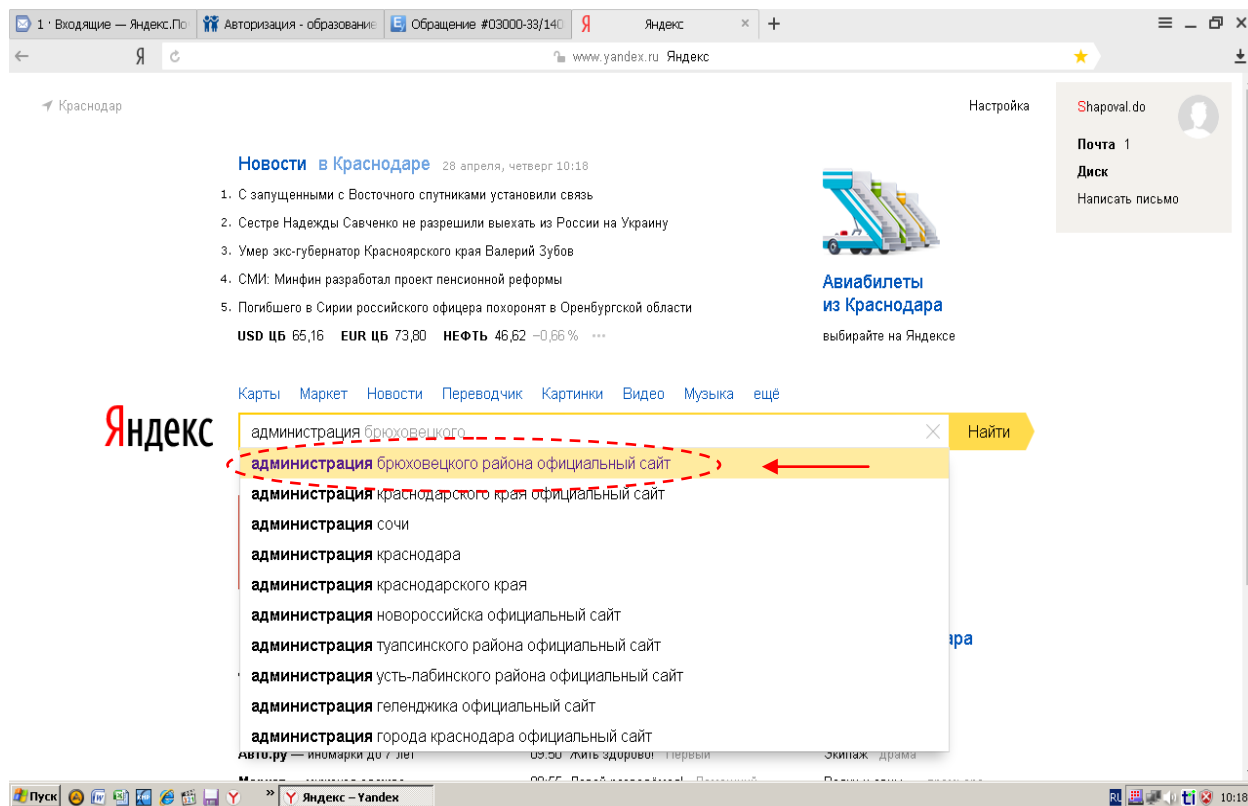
1 · Входящие — Яндекс.По | Авторизация - образование | Обращение #03000-33/140 | Яндекс ×

www.yandex.ru Яндекс

Краснодар

Настройка

Shapoval.do

Почта 1

Диск

Написать письмо

Новости в Краснодаре 28 апреля, четверг 10:18

1. С запущенными с Восточного спутниками установили связь
2. Сестре Надежды Савченко не разрешили выехать из России на Украину
3. Умер экс-губернатор Красноярского края Валерий Зубов
4. СМИ: Минфин разработал проект пенсионной реформы
5. Погибшего в Сирии российского офицера похоронят в Оренбургской области

USD ЦБ 65,16 EUR ЦБ 73,80 НЕФТЬ 46,62 −0,66 % ···

Авиабилеты из Краснодара

выбирайте на Яндексе

Карты Маркет Новости Переводчик Картинки Видео Музыка ещё

Яндекс

администрация брюховецкого

Найти

администрация брюховецкого района официальный сайт
администрация краснодарского края официальный сайт
администрация сочи
администрация краснодара
администрация краснодарского края
администрация новороссийска официальный сайт
администрация туапсинского района официальный сайт
администрация усть-лабинского района официальный сайт
администрация геленджика официальный сайт
администрация города краснодара официальный сайт

ара

Авто.ру — иномарки до 7 лет 09:50 Жить здорово! Первый Экипаж Драма

Пуск Яндекс – Yandex 10:18